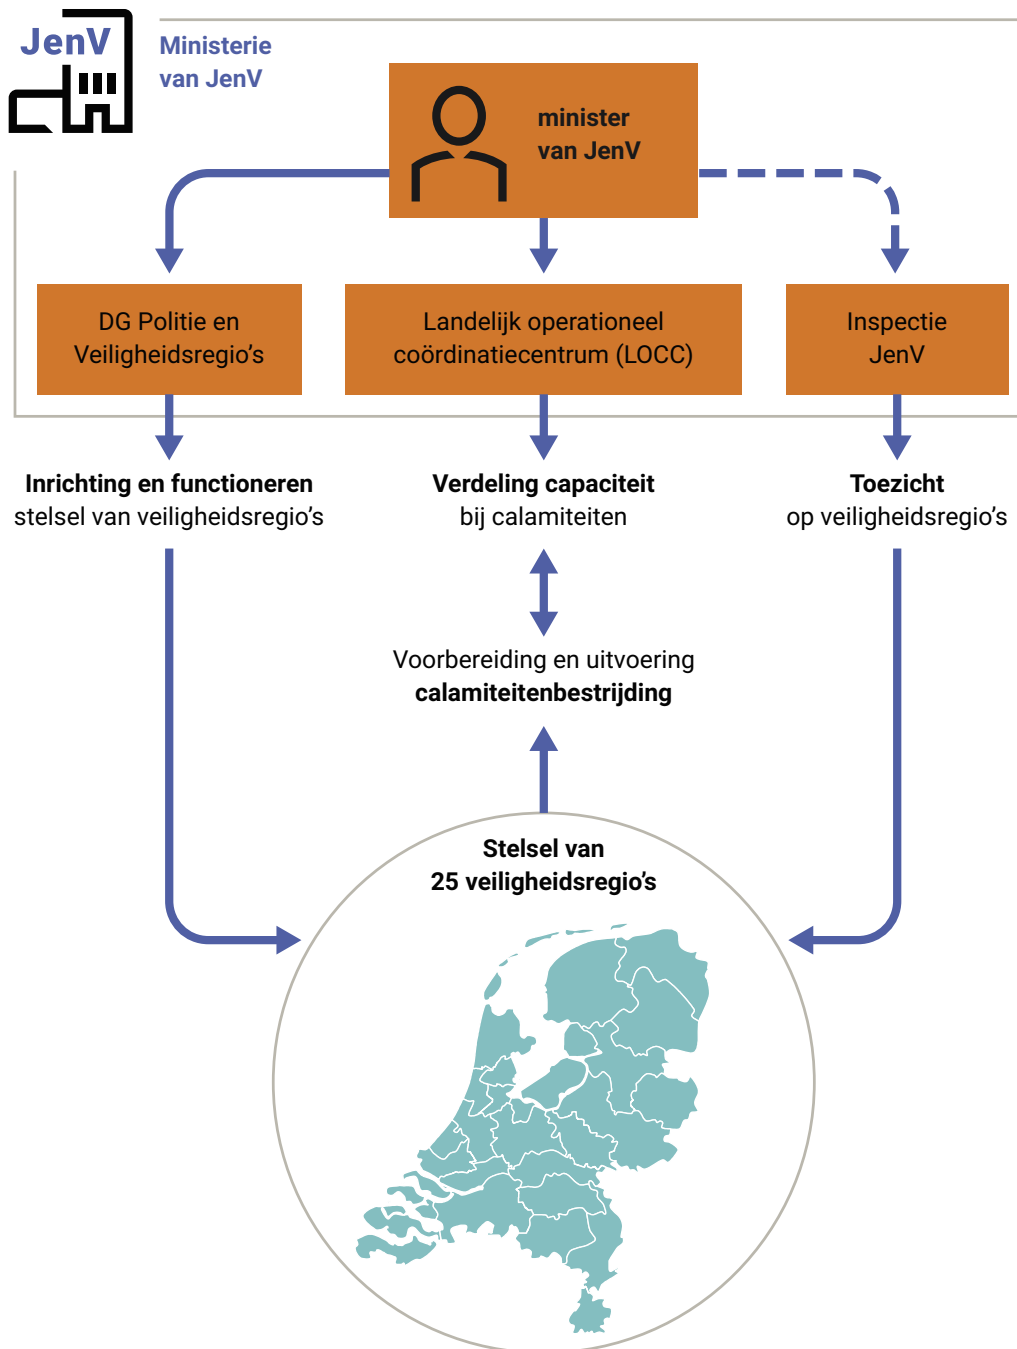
JenV

Ministerie van JenV

minister van JenV

DG Politie en Veiligheidsregio's

Landelijk operationeel coördinatiecentrum (LOCC)

Inspectie JenV

**Inrichting en functioneren** stelsel van veiligheidsregio's

**Verdeling capaciteit** bij calamiteiten

**Toezicht** op veiligheidsregio's

Voorbereiding en uitvoering **calamiteitenbestrijding**

**Stelsel van 25 veiligheidsregio's**